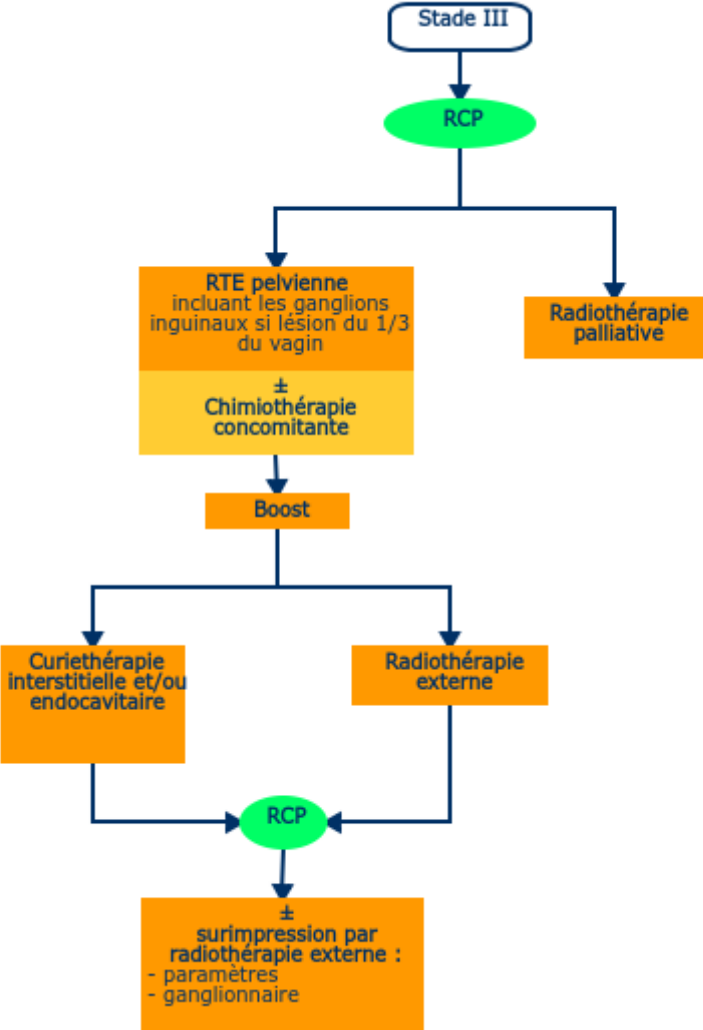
Stade III

RCP

RTE pelvienne
incluant les ganglions inguinaux si lésion du 1/3 du vagin

±
Chimiothérapie concomitante

Radiothérapie palliative

Boost

Curiethérapie interstitielle et/ou endocavitaire

Radiothérapie externe

RCP

±
surimpression par radiothérapie externe :
- paramètres
- ganglionnaire